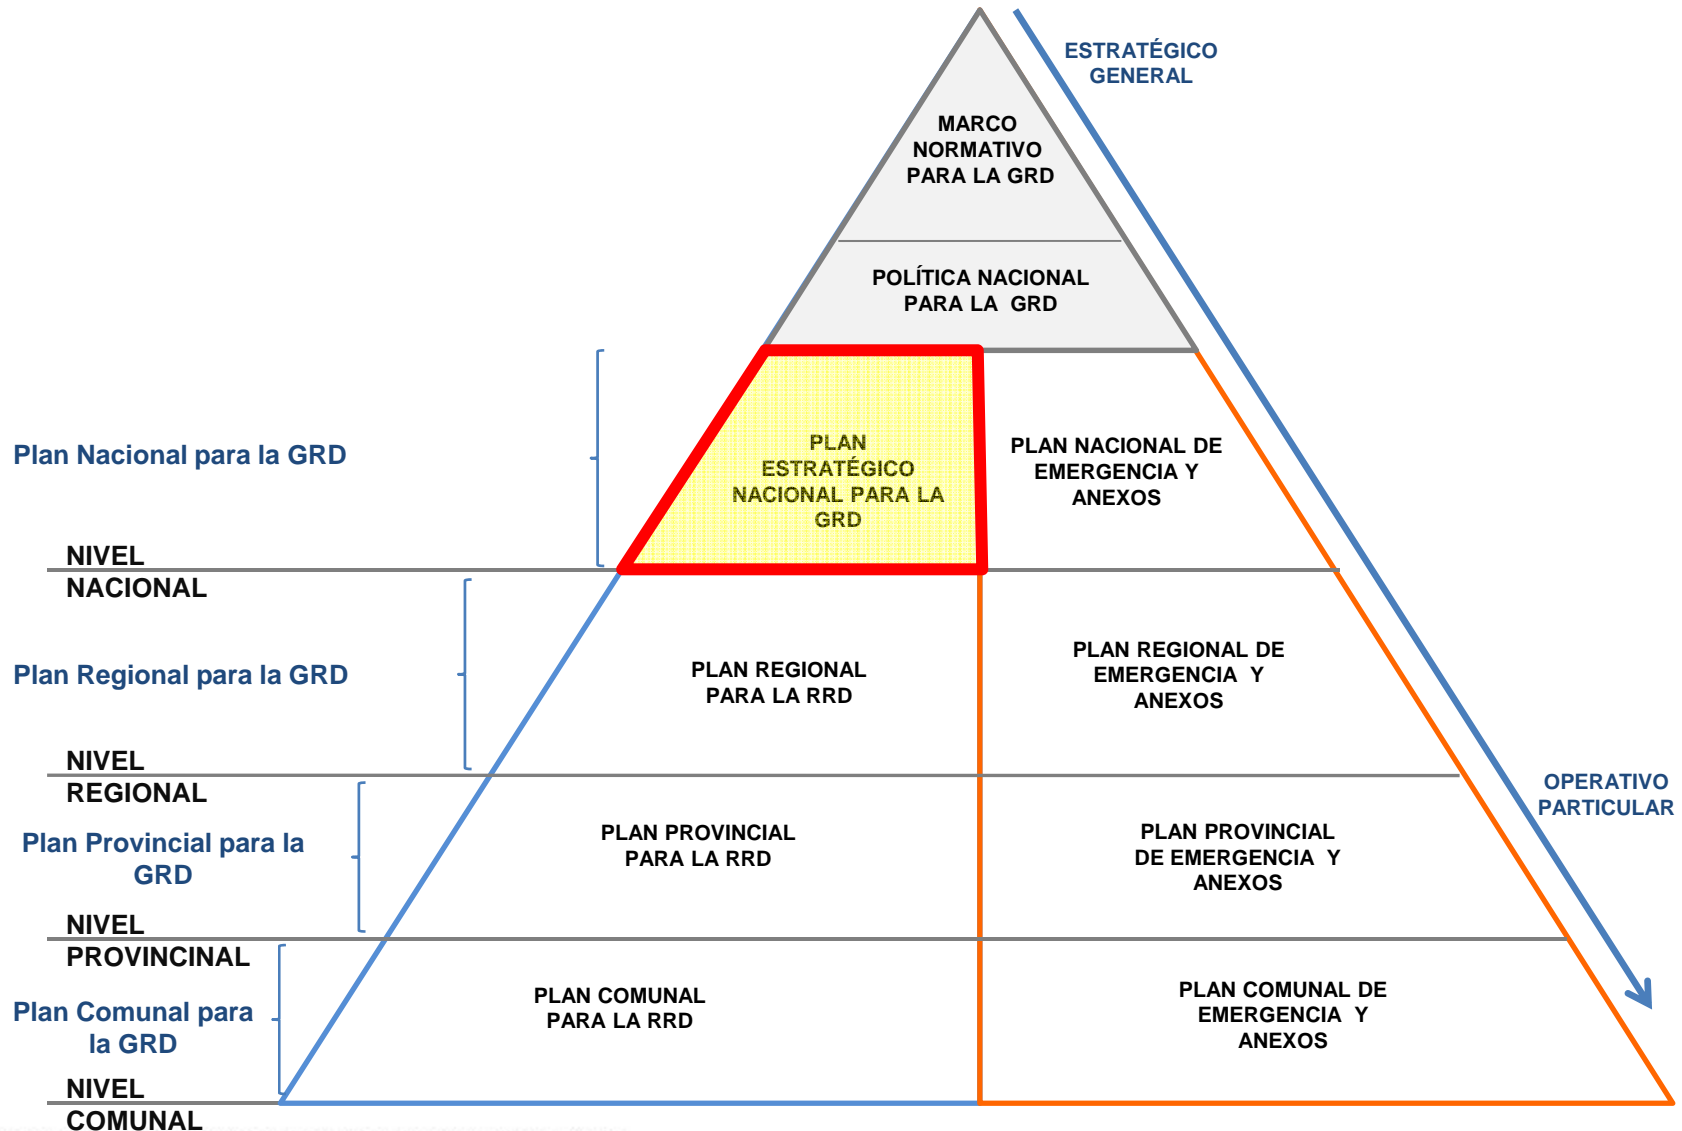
ESTRATÉGICO GENERAL

MARCO NORMATIVO PARA LA GRD

POLÍTICA NACIONAL PARA LA GRD

Plan Nacional para la GRD

PLAN ESTRATÉGICO NACIONAL PARA LA GRD

PLAN NACIONAL DE EMERGENCIA Y ANEXOS

NIVEL NACIONAL

Plan Regional para la GRD

PLAN REGIONAL PARA LA RRD

PLAN REGIONAL DE EMERGENCIA Y ANEXOS

NIVEL REGIONAL

OPERATIVO PARTICULAR

Plan Provincial para la GRD

PLAN PROVINCIAL PARA LA RRD

PLAN PROVINCIAL DE EMERGENCIA Y ANEXOS

NIVEL PROVINCIAL

Plan Comunal para la GRD

PLAN COMUNAL PARA LA RRD

PLAN COMUNAL DE EMERGENCIA Y ANEXOS

NIVEL COMUNAL